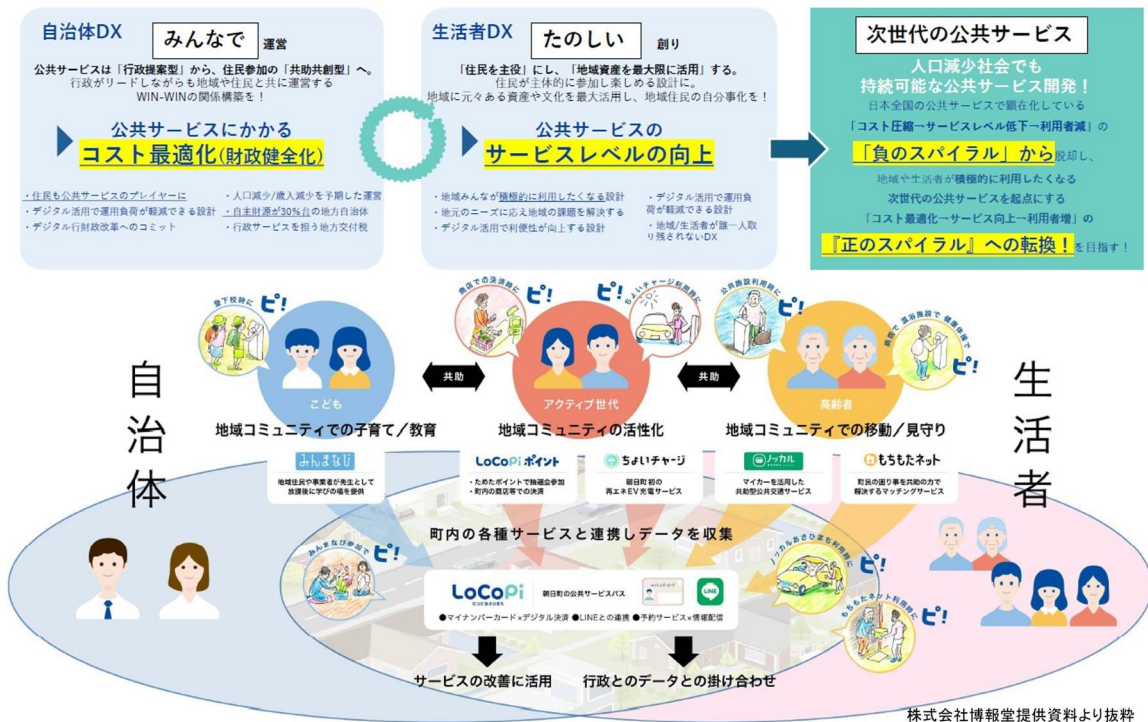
自治体DX みんなで 運営

公共サービスは「行政提案型」から、住民参加の「共助共創型」へ。行政がリードしながらも地域や住民と共に運営するWIN-WINの関係構築を！

公共サービスにかかる
コスト最適化(財政健全化)

・住民も公共サービスのプレイヤーに
・デジタル活用で運用負荷が軽減できる設計
・デジタル行財政改革へのコミット

・人口減少/歳入減少を予期した運営
・自主財源が30%台の地方自治体
・行政サービスを担う地方交付税

生活者DX たのしい 創り

「住民を主役」にし、「地域資産を最大限に活用」する。住民が主体的に参加し楽しめる設計に。地域に元々ある資産や文化を最大活用し、地域住民の自分事化を！

公共サービスの
サービスレベルの向上

・地域みんなが積極的に利用したくなる設計
・地元のニーズに応え地域の課題を解決する
・デジタル活用で利便性が向上する設計

・デジタル活用で運用負荷が軽減できる設計
・地域/生活者が誰一人取り残されないDX

次世代の公共サービス

人口減少社会でも
持続可能な公共サービス開発！

日本全国の公共サービスで顕在化している
「コスト圧縮→サービスレベル低下→利用者減」の
「負のスパイラル」から脱却し、
地域や生活者が積極的に利用したくなる
次世代の公共サービスを起点にする
「コスト最適化→サービス向上→利用者増」の
『正のスパイラル』への転換！を目指す！

自治体

生活者

登下校時に ピ！
商店での決済時に ピ！
ちょいチャージ利用時に ピ！
公共施設利用時に ピ！
乗車で 遠出施設で 健康促進で ピ！

共助
共助

こども
アクティブ世代
高齢者

地域コミュニティでの子育て／教育
地域コミュニティの活性化
地域コミュニティでの移動／見守り

みんまなび
地域住民や事業者が先生として放課後に学びの場を提供

LoCoPiポイント
・ためたポイントで抽選会参加
・町内の買物等での決済

ちょいチャージ
朝日町初の再エネEV充電サービス

ノッカル
マイカーを活用した共助型公共交通サービス

もちもたネット
町民の困り事を共助の力で解決するマッチングサービス

町内の各種サービスと連携しデータを収集

みんまなび参加で ピ！
ノッカルあさひまち利用時に ピ！
もちもたネット利用時に ピ！

LoCoPi 朝日町の公共サービスパス
●マイナンバーカード×デジタル決済 ●LINEとの連携 ●予約サービス×情報配信
LINE

サービスの改善に活用
行政とのデータとの掛け合わせ

株式会社博報堂提供資料より抜粋